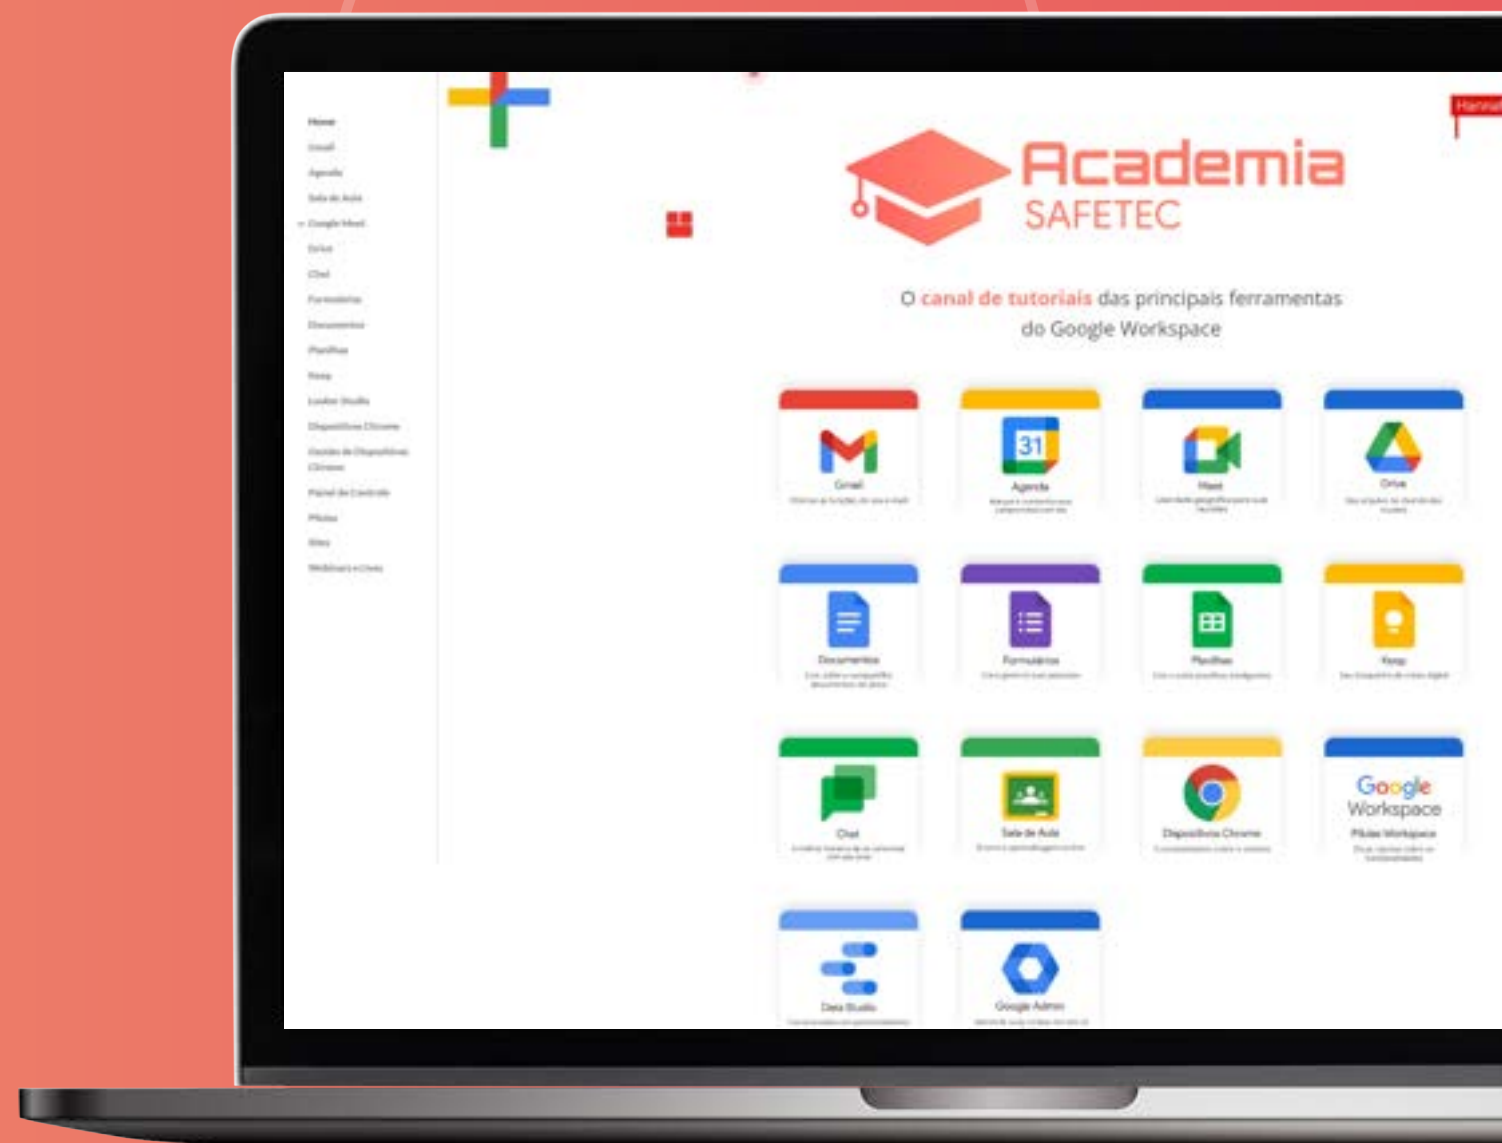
Home
Gmail
Agenda
Sala de Aula
Google Meet
Drive
Chat
Formulários
Documentos
Planilhas
Keep
Looker Studio
Dispositivos Chrome
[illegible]
Painel de Controle
Pílulas
Sites
Webinars e Lives

Hanna

Academia SAFETEC

O canal de tutoriais das principais ferramentas do Google Workspace

Gmail
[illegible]

31
Agenda
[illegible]

Meet
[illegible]

Drive
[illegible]

Documentos
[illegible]

Formulários
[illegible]

Planilhas
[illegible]

Keep
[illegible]

Chat
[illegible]

Sala de Aula
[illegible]

Dispositivos Chrome
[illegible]

Google Workspace
Pílulas Workspace
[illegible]

Data Studio
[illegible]

Google Admin
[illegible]